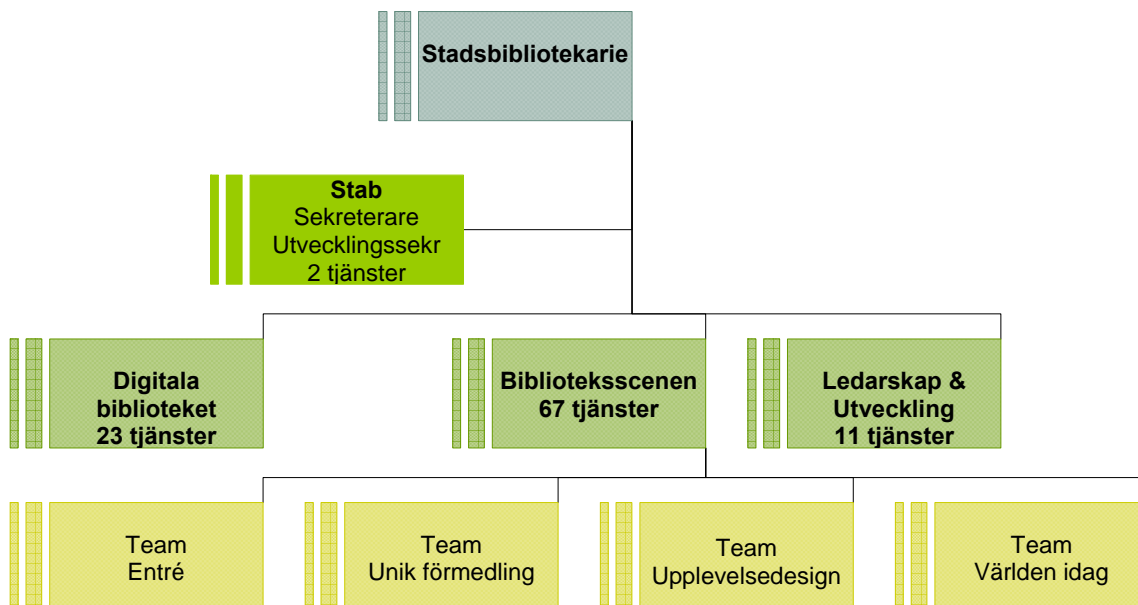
Stadsbibliotekarie

Stab
Sekreterare
Utvecklingssekr
2 tjänster

Digitala biblioteket
23 tjänster

Biblioteksscenen
67 tjänster

Ledarskap & Utveckling
11 tjänster

Team
Entré

Team
Unik förmedling

Team
Upplevelsedesign

Team
Världen idag